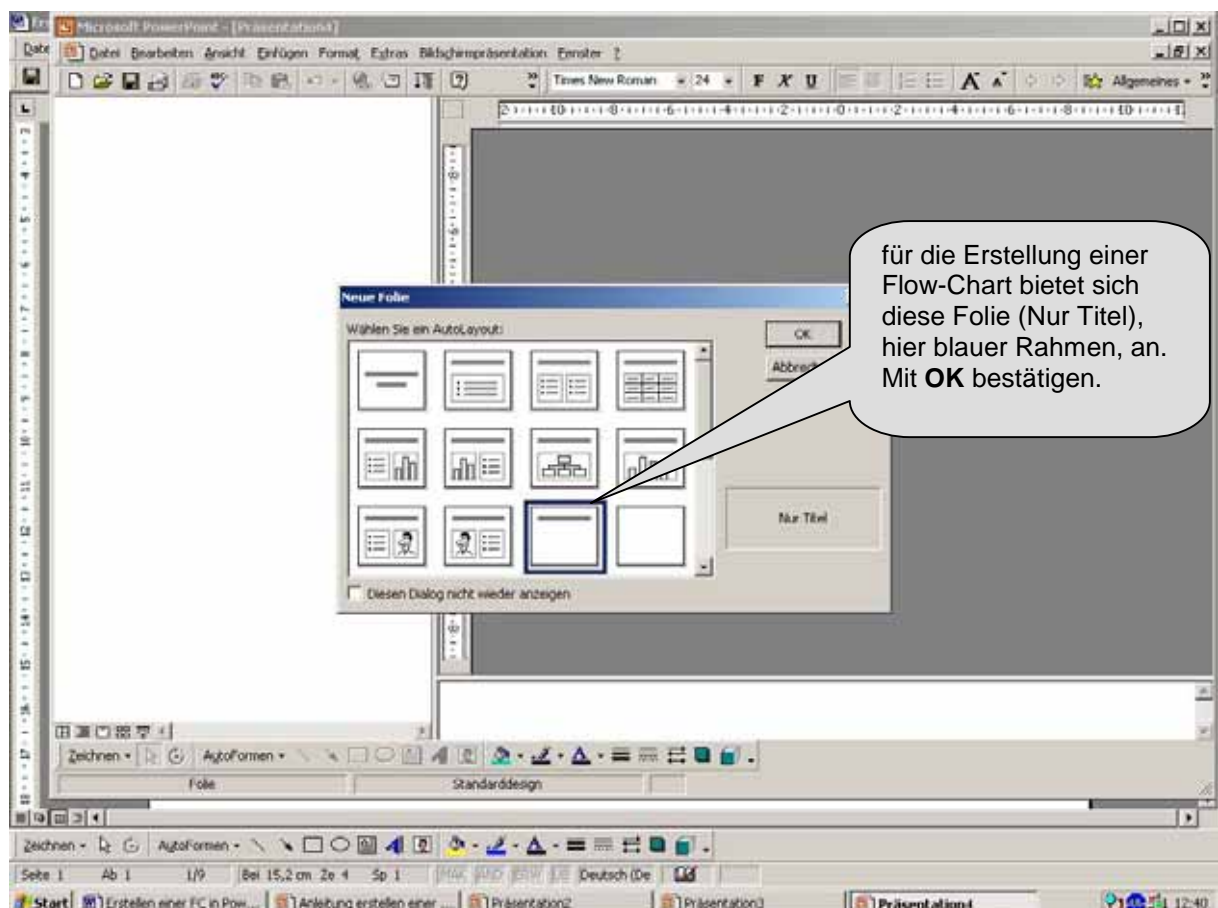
Microsoft PowerPoint - [Präsentation4]

Datei Bearbeiten Ansicht Einfügen Format Extras Bildschirmpräsentation Fenster ?

Times New Roman 24 F K U Allgemeines

Neue Folie

Wählen Sie ein AutoLayout:

OK

Abbrech

Nur Titel

Diesen Dialog nicht wieder anzeigen

für die Erstellung einer Flow-Chart bietet sich diese Folie (Nur Titel), hier blauer Rahmen, an. Mit **OK** bestätigen.

Zeichnen AutoFormen

Folie Standarddesign

Zeichnen AutoFormen

Seite 1 Ab 1 1/9 Bei 15,2 cm Ze 4 Sp 1 MAK ÄND ERW ÜB Deutsch (De

Start Erstellen einer FC in Pow... Anleitung erstellen einer ... Präsentation2 Präsentation3 Präsentation4 12:40